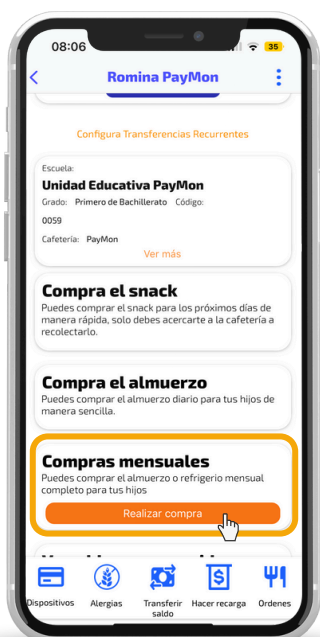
08:06 35

Romina PayMon

Configura Transferencias Recurrentes

Escuela:
Unidad Educativa PayMon
Grado: Primero de Bachillerato Código: 0059
Cafetería: PayMon
Ver más

Compra el snack
Puedes comprar el snack para los próximos días de manera rápida, solo debes acercarte a la cafetería a recolectarlo.

Compra el almuerzo
Puedes comprar el almuerzo diario para tus hijos de manera sencilla.

Compras mensuales
Puedes comprar el almuerzo o refrigerio mensual completo para tus hijos
Realizar compra

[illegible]

Dispositivos Alergias Transferir saldo Hacer recarga Ordenes